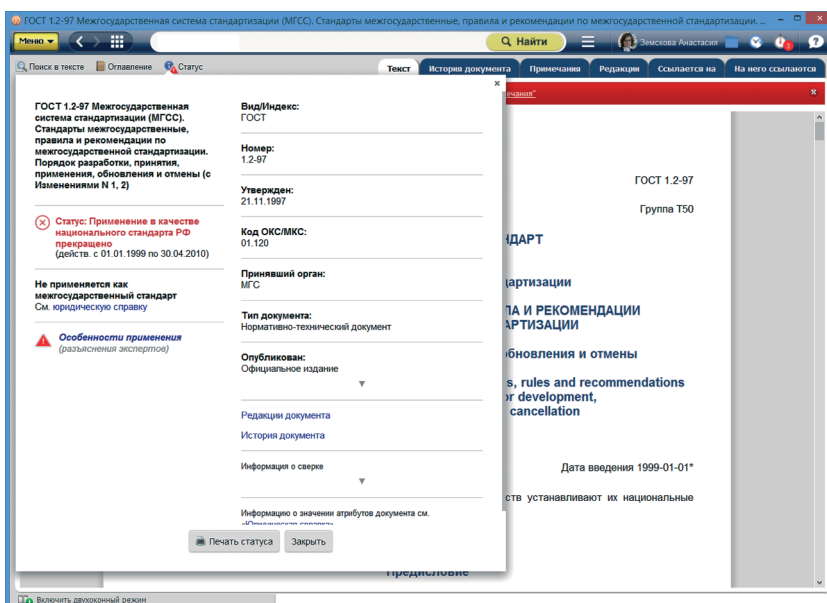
ГОСТ 1.2-97 Межгосударственная система стандартизации (МГСС). Стандарты межгосударственные, правила и рекомендации по межгосударственной стандартизации. ...

Меню | Найти | Земскова Анастасия

Поиск в тексте | Оглавление | Статус

Текст | История документа | Примечания | Редакции | Ссылается на | На него ссылаются

ГОСТ 1.2-97 Межгосударственная система стандартизации (МГСС). Стандарты межгосударственные, правила и рекомендации по межгосударственной стандартизации. Порядок разработки, принятия, применения, обновления и отмены (с Изменениями N 1, 2)

Статус: Применение в качестве национального стандарта РФ прекращено
(действ. с 01.01.1999 по 30.04.2010)

Не применяется как межгосударственный стандарт
См. юридическую справку

Особенности применения
(разъяснения экспертов)

Вид/Индекс:
ГОСТ

Номер:
1.2-97

Утвержден:
21.11.1997

Код ОКС/МКС:
01.120

Принявший орган:
МГС

Тип документа:
Нормативно-технический документ

Опубликован:
Официальное издание

Редакции документа
История документа

Информация о сверке

Информация о значении атрибутов документа см.
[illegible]

Печать статуса | Закрыть

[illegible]чания"

ГОСТ 1.2-97

Группа Т50

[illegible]ДАРТ

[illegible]дартизации

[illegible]ЛА И РЕКОМЕНДАЦИИ
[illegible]АРТИЗАЦИИ

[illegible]обновления и отмены

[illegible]s, rules and recommendations
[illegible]or development,
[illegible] cancellation

Дата введения 1999-01-01*

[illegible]ств устанавливают их национальные

Предисловие

Включить двухоконный режим